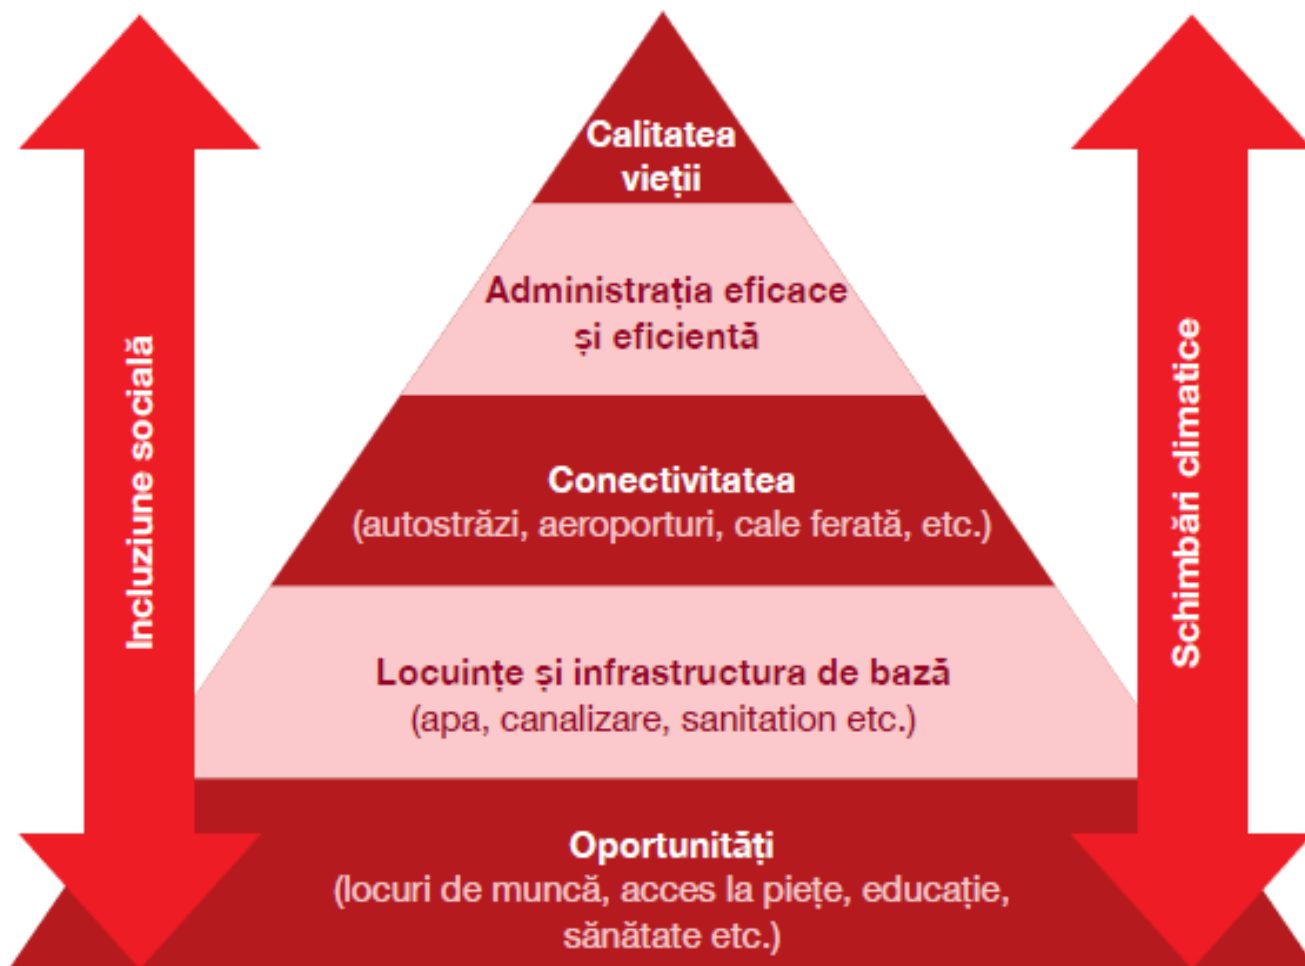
Incluziune socială

Calitatea vieții

Administrația eficace și eficientă

Conectivitatea
(autostrăzi, aeroporturi, cale ferată, etc.)

Locuințe și infrastructura de bază
(apa, canalizare, sanitation etc.)

Oportunități
(locuri de muncă, acces la piețe, educație, sănătate etc.)

Schimbări climatice